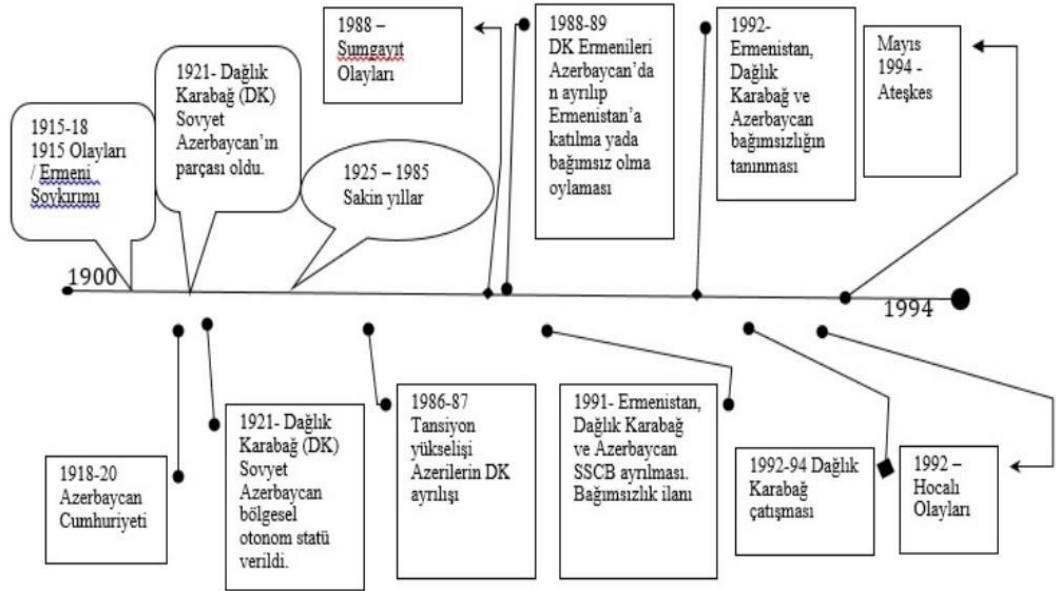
1915-18
1915 Olayları / Ermeni Soykırımı

1921- Dağlık Karabağ (DK) Sovyet Azerbaycan'ın parçası oldu.

1925 – 1985
Sakin yıllar

1988 –
Sumgayıt Olayları

1988-89
DK Ermenileri Azerbaycan'dan ayrılıp Ermenistan'a katılma yada bağımsız olma oylaması

1992-
Ermenistan, Dağlık Karabağ ve Azerbaycan bağımsızlığın tanınması

Mayıs 1994 -
Ateşkes

1900

1994

1918-20
Azerbaycan Cumhuriyeti

1921- Dağlık Karabağ (DK) Sovyet Azerbaycan bölgesel otonom statü verildi.

1986-87
Tansiyon yükselişi Azerilerin DK ayrılışı

1991- Ermenistan, Dağlık Karabağ ve Azerbaycan SSCB ayrılması. Bağımsızlık ilanı

1992-94 Dağlık Karabağ çatışması

1992 –
Hocalı Olayları